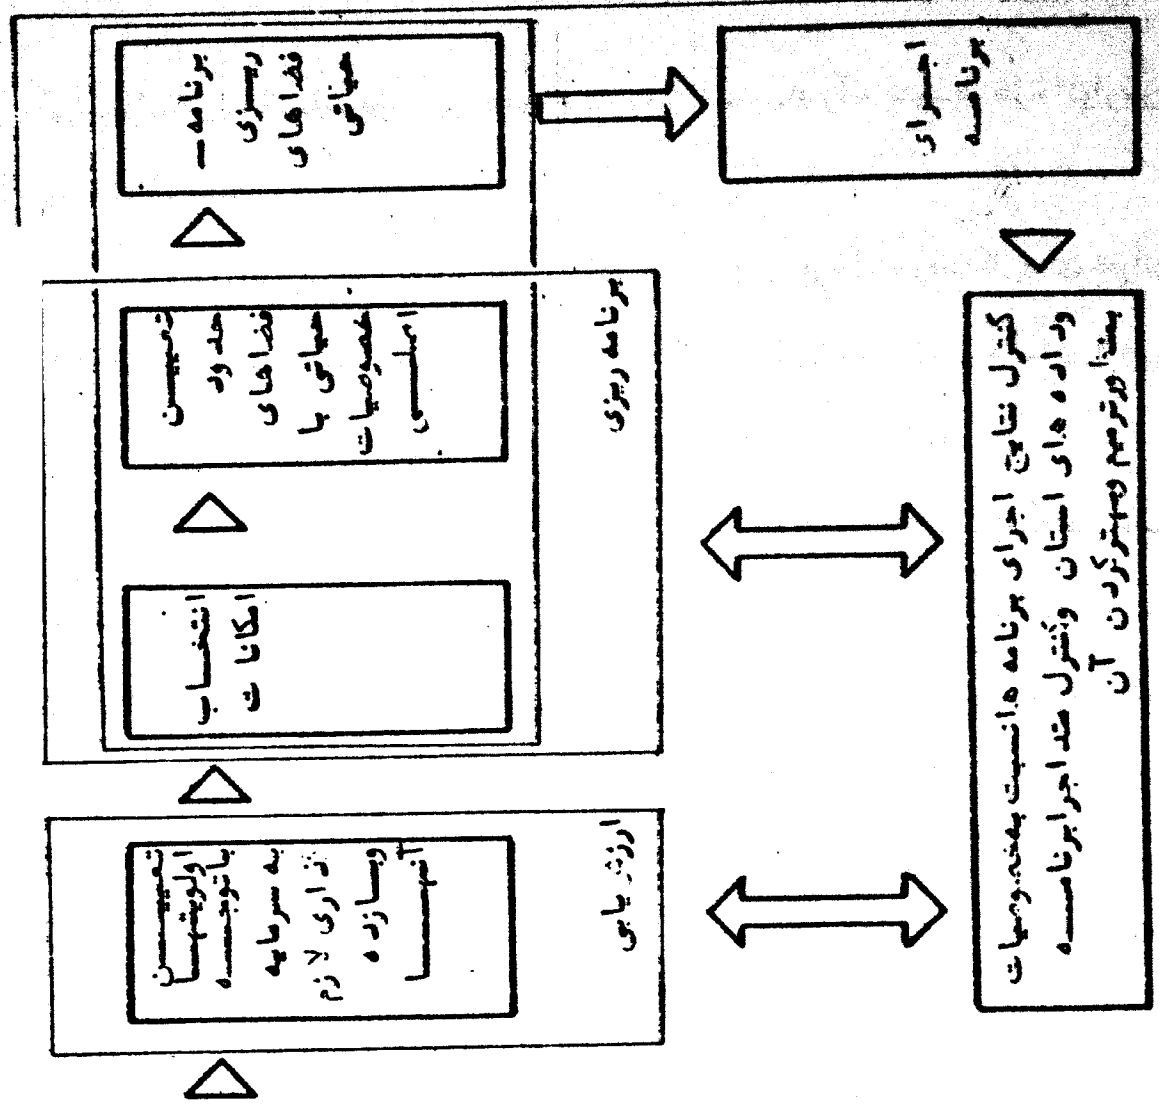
برنامه ریزی فضاهای حیاتی

اجرای برنامه

تعیین حدود فضاهای حیاتی با خصوصیات اساسی

انتخاب امکانات

برنامه ریزی

تعیین اولویتها با توجه به سرمایه گذاری لازم وبازده آنها

ارزش یابی

کنترل نتایج اجرای برنامه ها، نسبت بخصوصیات وداده های استان وکنترل حد اجرا برنامه بعداً وترمیم وبهترکردن آن